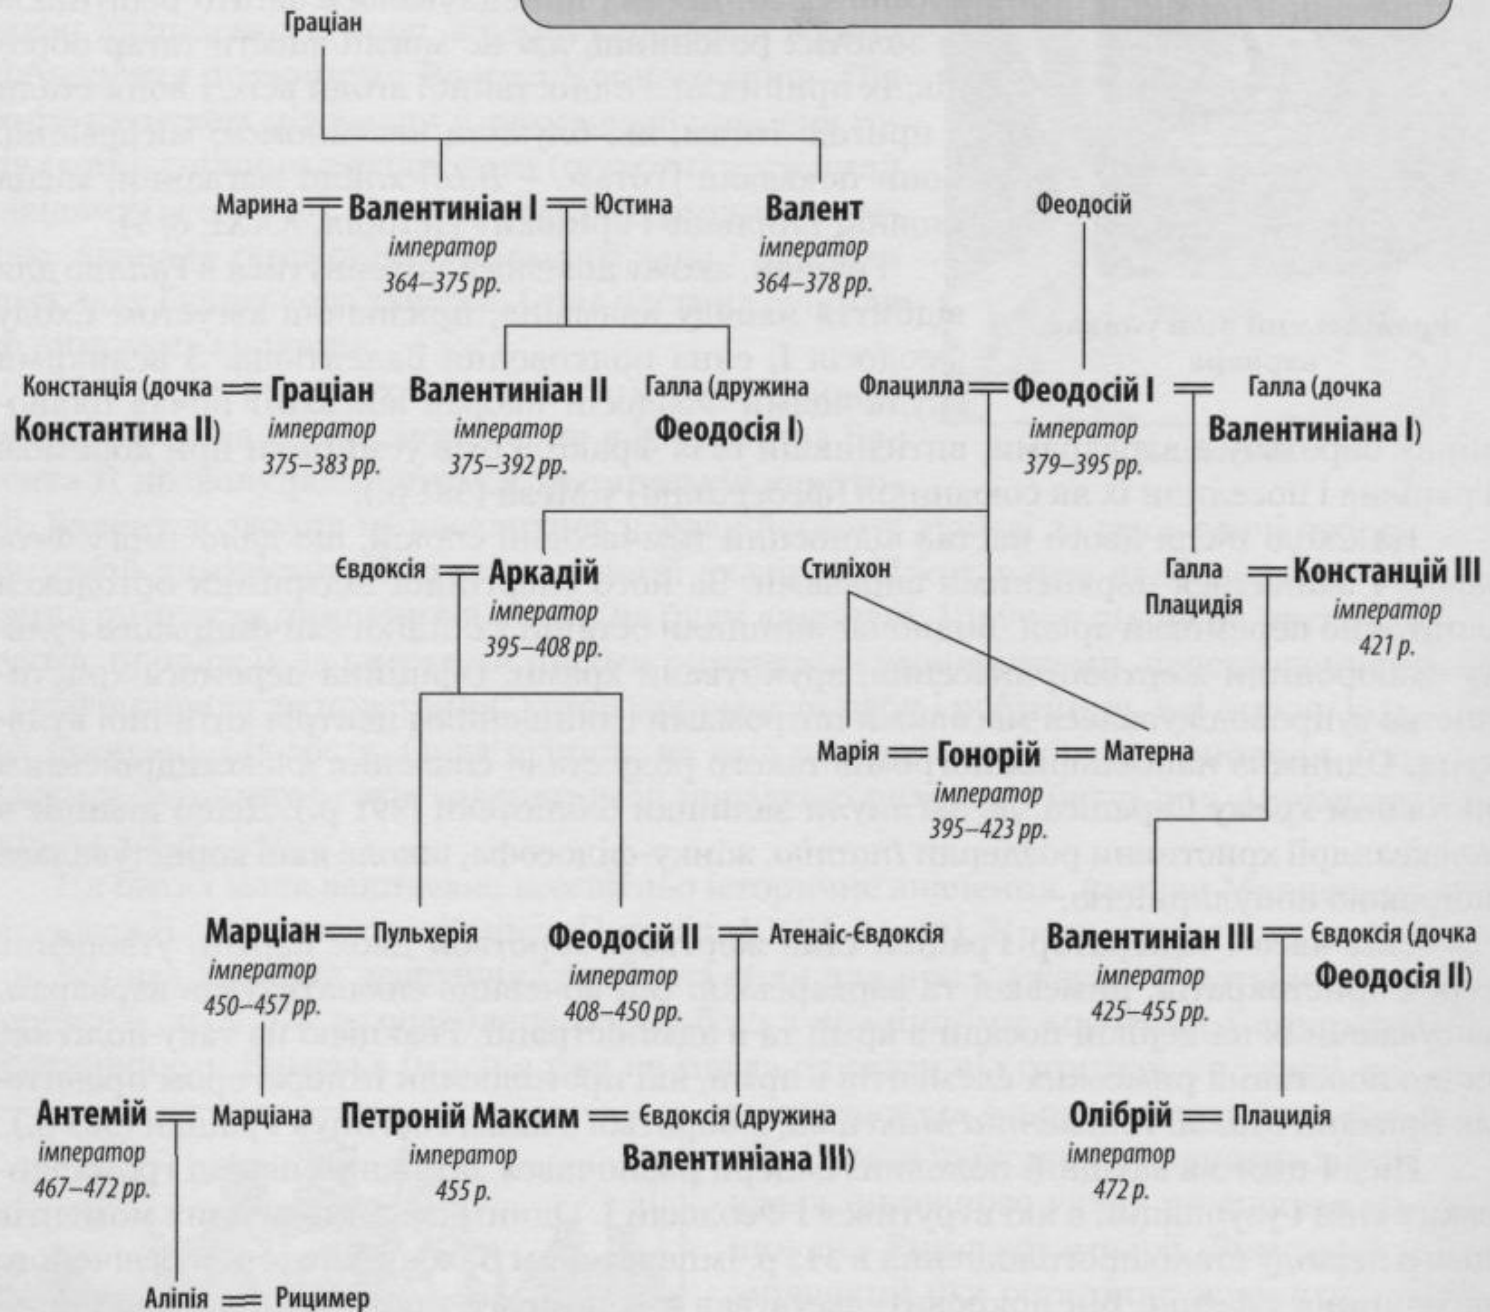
Граціан

Марина = Валентиніан I = Юстина
імператор
364–375 рр.

Валент
імператор
364–378 рр.

Феодосій

Констанція (дочка Константина II) = Граціан
імператор
375–383 рр.

Валентиніан II
імператор
375–392 рр.

Галла (дружина Феодосія I)

Флацилла = Феодосій I = Галла (дочка Валентиніана I)
імператор
379–395 рр.

Євдоксія = Аркадій
імператор
395–408 рр.

Стиліхон

Галла Плацидія = Констанцій III
імператор
421 р.

Марія = Гонорій = Матерна
імператор
395–423 рр.

Марціан = Пульхерія
імператор
450–457 рр.

Феодосій II = Атенаїс-Євдоксія
імператор
408–450 рр.

Валентиніан III = Євдоксія (дочка Феодосія II)
імператор
425–455 рр.

Антемій = Марціана
імператор
467–472 рр.

Петроній Максим = Євдоксія (дружина Валентиніана III)
імператор
455 р.

Олібрій = Плацидія
імператор
472 р.

Аліпія = Рицимер